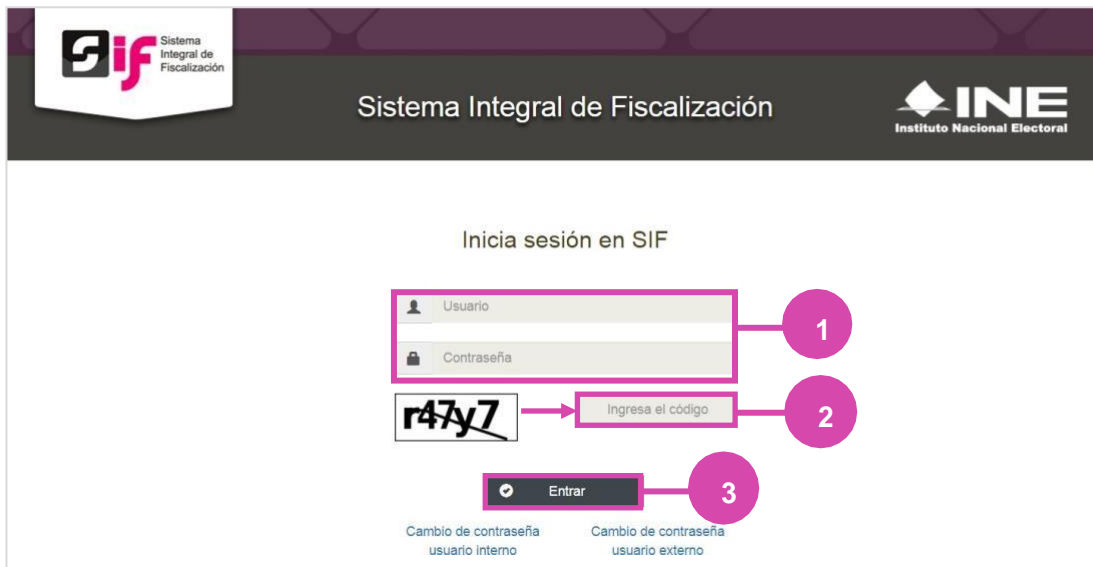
SIF Sistema Integral de Fiscalización

Sistema Integral de Fiscalización

INE Instituto Nacional Electoral

Inicia sesión en SIF

Usuario

Contraseña

1

r47y7

Ingresa el código

2

Entrar

3

Cambio de contraseña usuario interno

Cambio de contraseña usuario externo